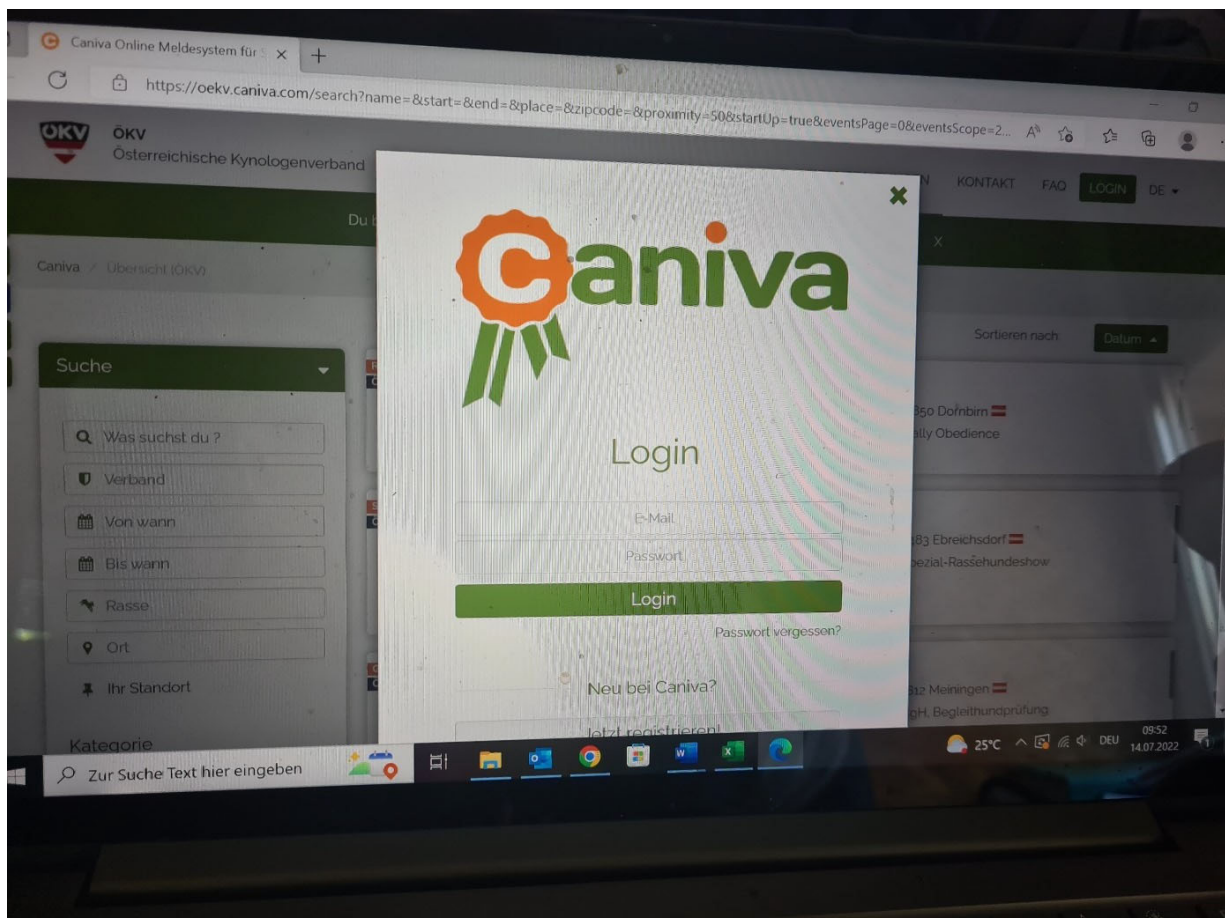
Caniva Online Meldesystem für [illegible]

https://oekv.caniva.com/search?name=&start=&end=&place=&zipcode=&proximity=50&startUp=true&eventsPage=0&eventsScope=2...

ÖKV
ÖKV
Österreichische Kynologenverband

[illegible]N KONTAKT FAQ LOGIN DE

Du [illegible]

Caniva > Übersicht (ÖKV)

Suche

Was suchst du ?
Verband
Von wann
Bis wann
Rasse
Ort
Ihr Standort

Kategorie

Sortieren nach Datum

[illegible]50 Dornbirn
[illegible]ally Obedience

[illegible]83 Ebreichsdorf
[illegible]pezial-Rassehundeshow

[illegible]12 Meiningen
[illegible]gH, Begleithundprüfung

Caniva

Login

E-Mail
Passwort
Login
Passwort vergessen?

Neu bei Caniva?
Jetzt registrieren!

Zur Suche Text hier eingeben

25°C DEU 09:52 14.07.2022